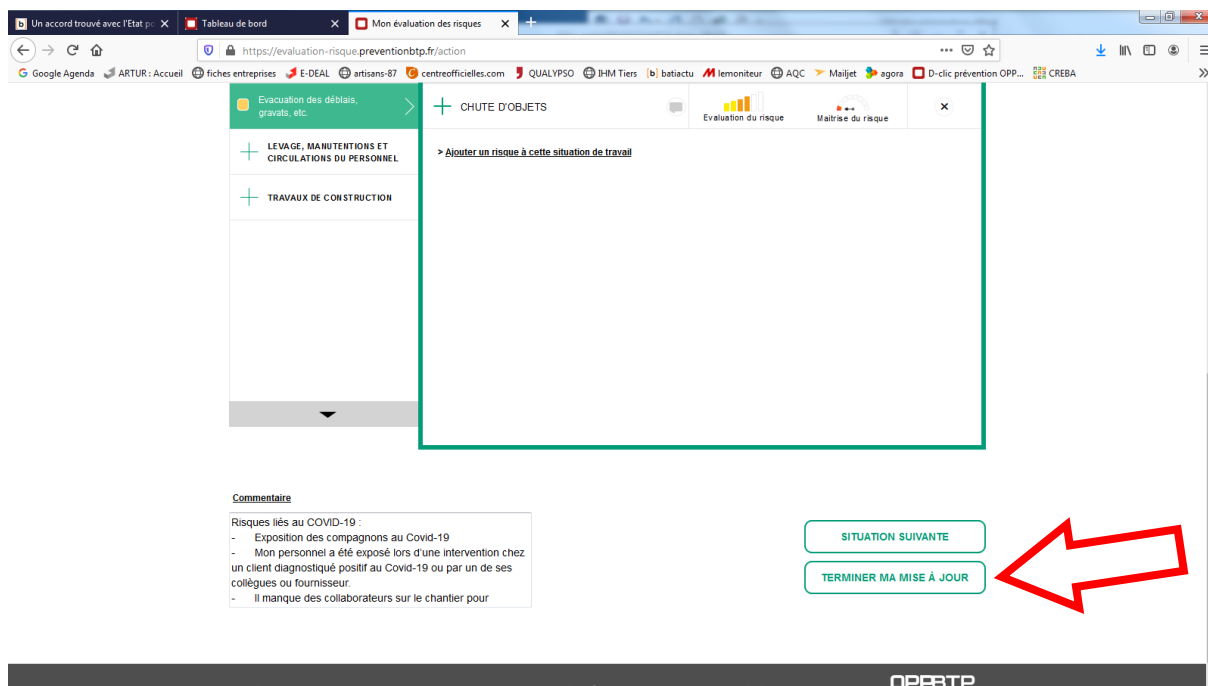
Un accord trouvé avec l'Etat po ×
Tableau de bord ×
Mon évaluation des risques ×
+

https://evaluation-risque.preventionbtp.fr/action

Google Agenda ARTUR : Accueil fiches entreprises E-DEAL artisans-87 centreofficielles.com QUALYPSO IHM Tiers batiactu lemoniteur AQC Mailjet agora D-clic prévention OPP... CREBA

Evacuation des déblais, gravats, etc.

LEVAGE, MANUTENTIONS ET CIRCULATIONS DU PERSONNEL

TRAVAUX DE CONSTRUCTION

CHUTE D'OBJETS

Evaluation du risque

Maitrise du risque

×

> Ajouter un risque à cette situation de travail

Commentaire

Risques liés au COVID-19 :
- Exposition des compagnons au Covid-19
- Mon personnel a été exposé lors d'une intervention chez un client diagnostiqué positif au Covid-19 ou par un de ses collègues ou fournisseur.
- Il manque des collaborateurs sur le chantier pour

SITUATION SUIVANTE

TERMINER MA MISE À JOUR

OPPBTP